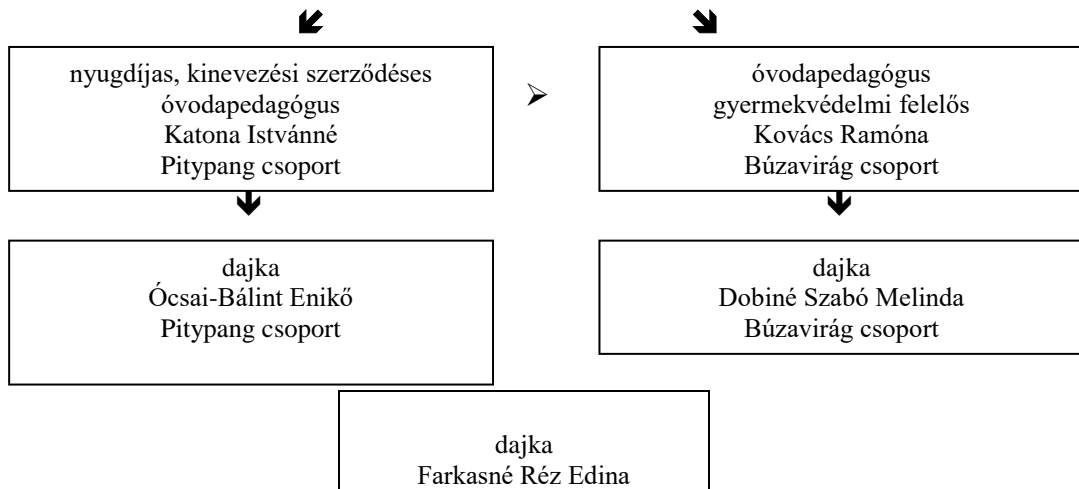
nyugdíjas, kinevezési szerződéses óvodapedagógus
Katona Istvánné
Pitypang csoport

óvodapedagógus
gyermekvédelmi felelős
Kovács Ramóna
Búzavirág csoport

dajka
Ócsai-Bálint Enikő
Pitypang csoport

dajka
Dobiné Szabó Melinda
Búzavirág csoport

dajka
Farkasné Réz Edina